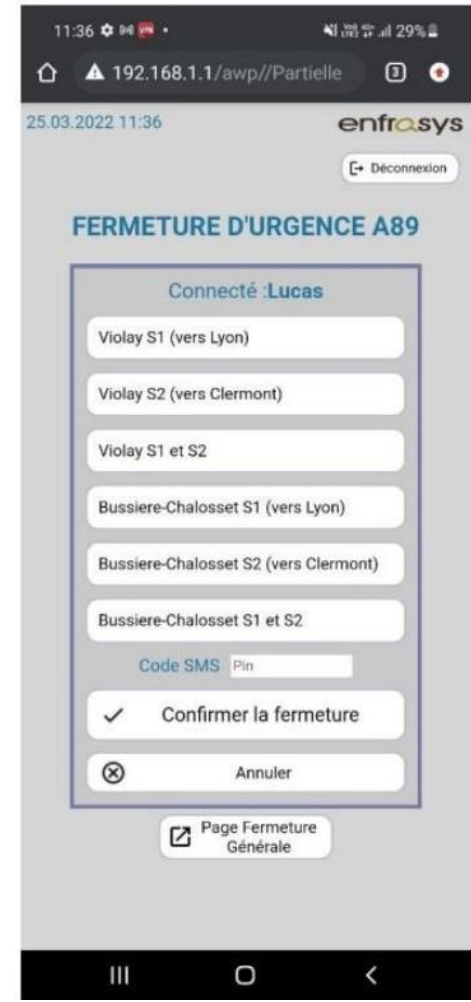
11:36 29%

192.168.1.1/awp//Partielle 3

25.03.2022 11:36

enfrasys

Déconnexion

FERMETURE D'URGENCE A89

Connecté :Lucas

Violay S1 (vers Lyon)

Violay S2 (vers Clermont)

Violay S1 et S2

Bussiere-Chalosset S1 (vers Lyon)

Bussiere-Chalosset S2 (vers Clermont)

Bussiere-Chalosset S1 et S2

Code SMS Pin

Confirmer la fermeture

Annuler

Page Fermeture Générale